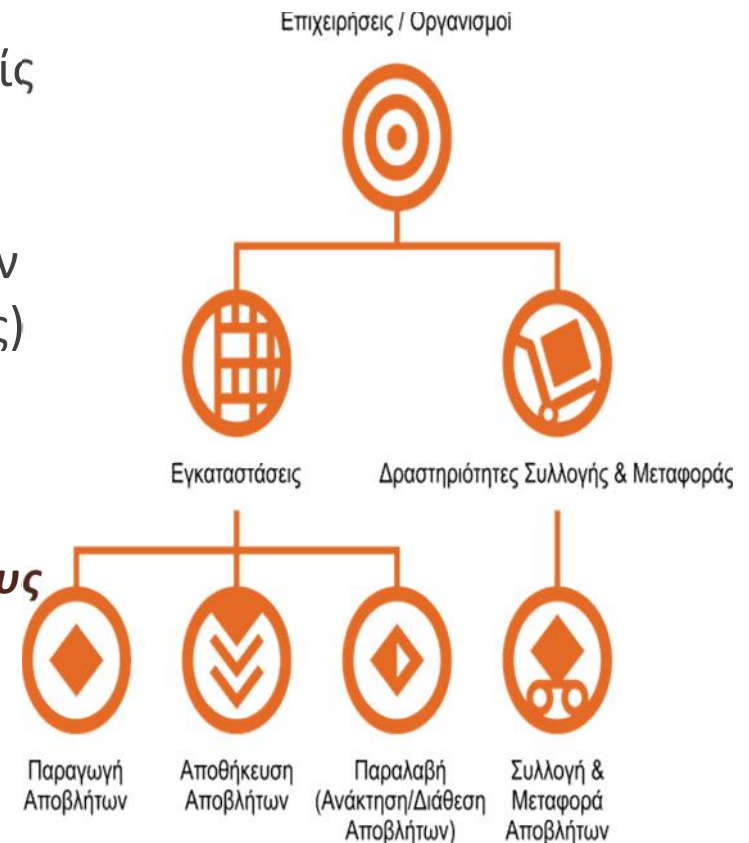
ίς

ν
ς)

υς

Επιχειρήσεις / Οργανισμοί

Εγκαταστάσεις

Δραστηριότητες Συλλογής & Μεταφοράς

Παραγωγή Αποβλήτων

Αποθήκευση Αποβλήτων

Παραλαβή (Ανάκτηση/Διάθεση Αποβλήτων)

Συλλογή & Μεταφορά Αποβλήτων